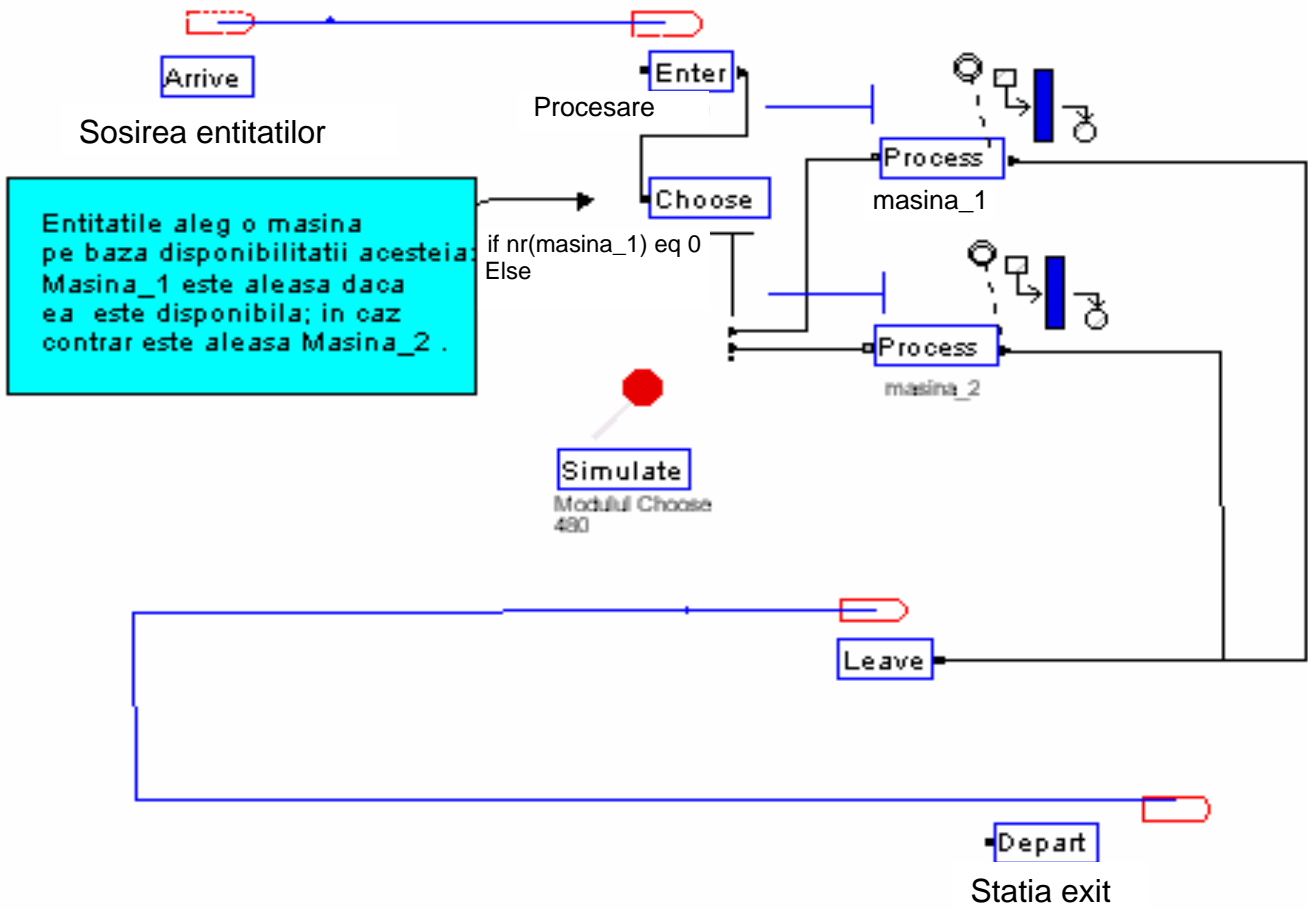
Arrive

Sosirea entitatilor

Enter

Procesare

Process

masina_1

Choose

Entitatile aleg o masina pe baza disponibilitatii acesteia: Masina_1 este aleasa daca ea este disponibila; in caz contrar este aleasa Masina_2 .

if nr(masina_1) eq 0
Else

Process

masina_2

Simulate

Modulul Choose
480

Leave

Depart

Statia exit